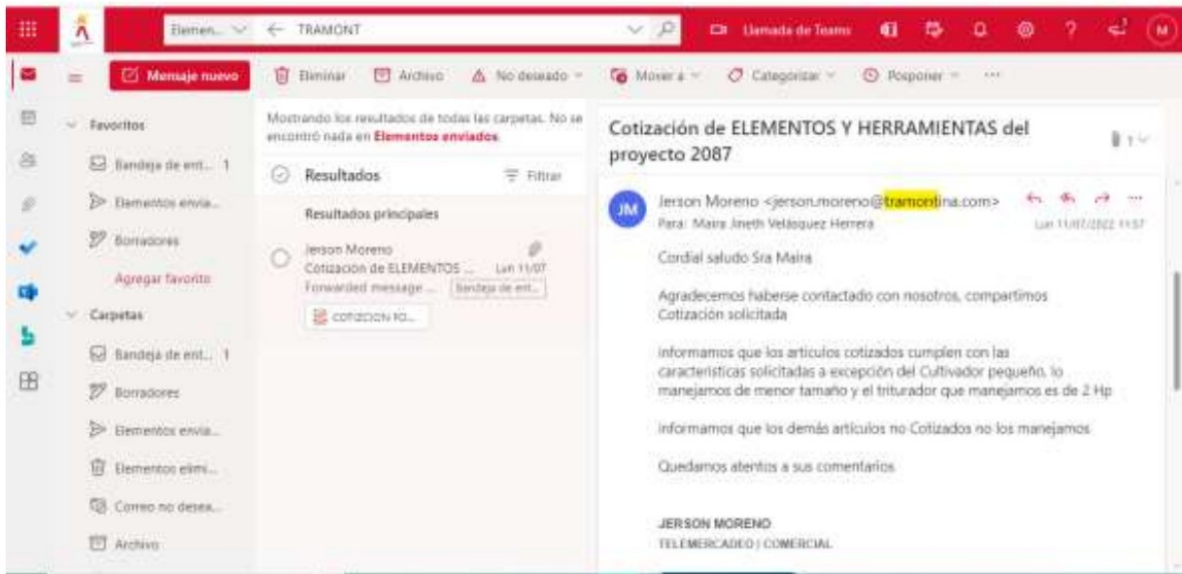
Elemen... ← TRAMONT
Llamada de Teams
M

Mensaje nuevo
Eliminar
Archivo
No deseado
Mover a
Categorizar
Posponer
···

Favoritos
Bandeja de ent... 1
Elementos envia...
Borradores
Agregar favorito
Carpetas
Bandeja de ent... 1
Borradores
Elementos envia...
Elementos elimi...
Correo no desea...
Archivo

Mostrando los resultados de todas las carpetas. No se encontró nada en Elementos enviados.
Resultados
Filtrar
Resultados principales
Jerson Moreno
Cotizacion de ELEMENTOS ... Lun 11/07
Forwarded message ... Bandeja de ent...
COTIZACION FO...

Cotización de ELEMENTOS Y HERRAMIENTAS del proyecto 2087

JM
Jerson Moreno <jerson.moreno@tramontina.com>
Para: Maira Jineth Velásquez Herrera
Lun 11/07/2022 11:57

Cordial saludo Sra Maira

Agradecemos haberse contactado con nosotros, compartimos Cotización solicitada

informamos que los articulos cotizados cumplen con las caracteristicas solicitadas a excepción del Cultivador pequeño, lo manejamos de menor tamaño y el triturador que manejamos es de 2 Hp

informamos que los demás articulos no Cotizados no los manejamos

Quedamos atentos a sus comentarios

JERSON MORENO
TELEMERCADEO | COMERCIAL